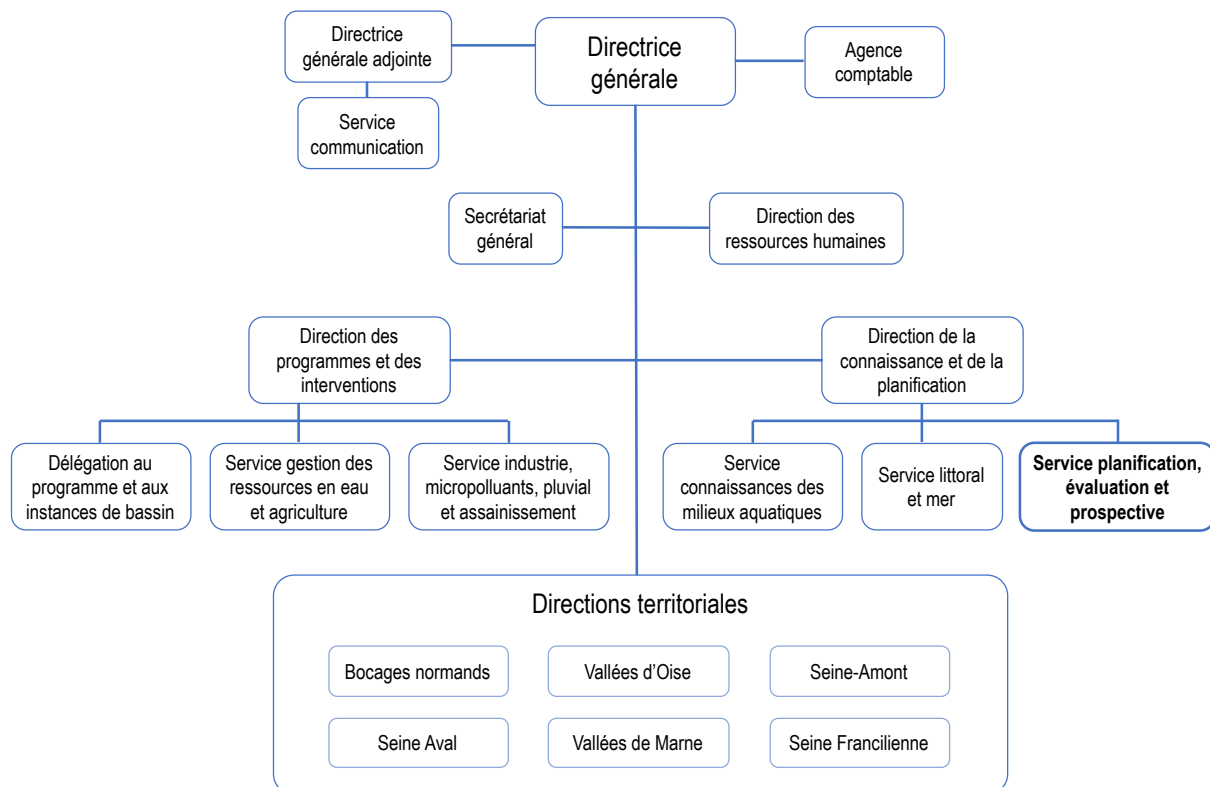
Directrice générale adjointe

Directrice générale

Agence comptable

Service communication

Secrétariat général

Direction des ressources humaines

Direction des programmes et des interventions

Direction de la connaissance et de la planification

Délégation au programme et aux instances de bassin

Service gestion des ressources en eau et agriculture

Service industrie, micropolluants, pluvial et assainissement

Service connaissances des milieux aquatiques

Service littoral et mer

**Service planification, évaluation et prospective**

Directions territoriales

Bocages normands

Vallées d’Oise

Seine-Amont

Seine Aval

Vallées de Marne

Seine Francilienne